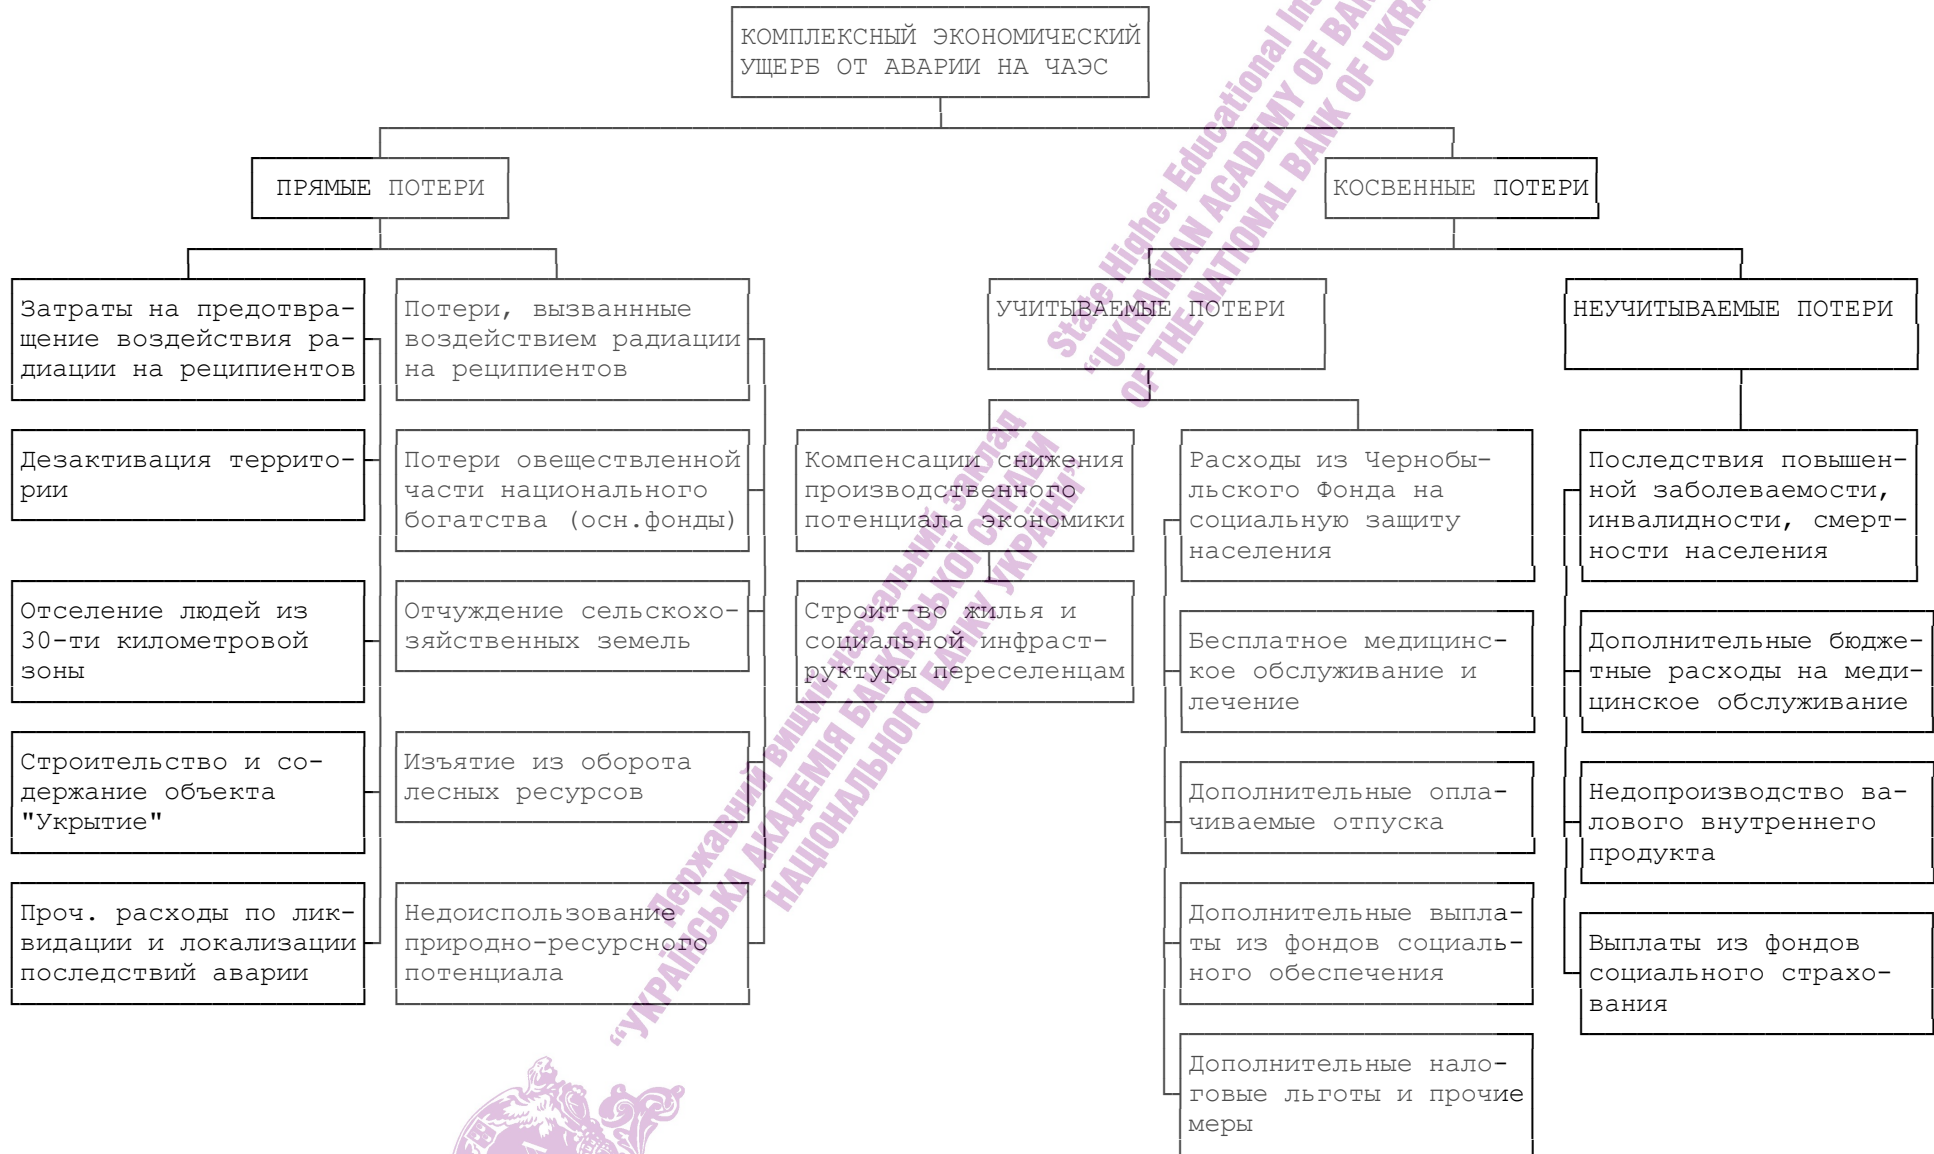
КОМПЛЕКСНЫЙ ЭКОНОМИЧЕСКИЙ УЩЕРБ ОТ АВАРИИ НА ЧАЭС

ПРЯМЫЕ ПОТЕРИ

КОСВЕННЫЕ ПОТЕРИ

Затраты на предотвращение воздействия радиации на реципиентов

Дезактивация территории

Отселение людей из 30-ти километровой зоны

Строительство и содержание объекта "Укрытие"

Проч. расходы по ликвидации и локализации последствий аварии

Потери, вызваннные воздействием радиации на реципиентов

Потери овеществленной части национального богатства (осн.фонды)

Отчуждение сельскохозяйственных земель

Изъятие из оборота лесных ресурсов

Недоиспользование природно-ресурсного потенциала

УЧИТЫВАЕМЫЕ ПОТЕРИ

НЕУЧИТЫВАЕМЫЕ ПОТЕРИ

Компенсации снижения производственного потенциала экономики

Строит-во жилья и социальной инфраструктуры переселенцам

Расходы из Чернобыльского Фонда на социальную защиту населения

Бесплатное медицинское обслуживание и лечение

Дополнительные оплачиваемые отпуска

Дополнительные выплаты из фондов социального обеспечения

Дополнительные налоговые льготы и прочие меры

Последствия повышенной заболеваемости, инвалидности, смертности населения

Дополнительные бюджетные расходы на медицинское обслуживание

Недопроизводство валового внутреннего продукта

Выплаты из фондов социального страхования

State Higher Educational In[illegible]
"UKRAINIAN ACADEMY OF BA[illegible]
OF THE NATIONAL BANK OF UKR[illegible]

Державний вищий навчальний заклад
"УКРАЇНСЬКА АКАДЕМІЯ БАНКІВСЬКОЇ СПРАВИ
НАЦІОНАЛЬНОГО БАНКУ УКРАЇНИ"